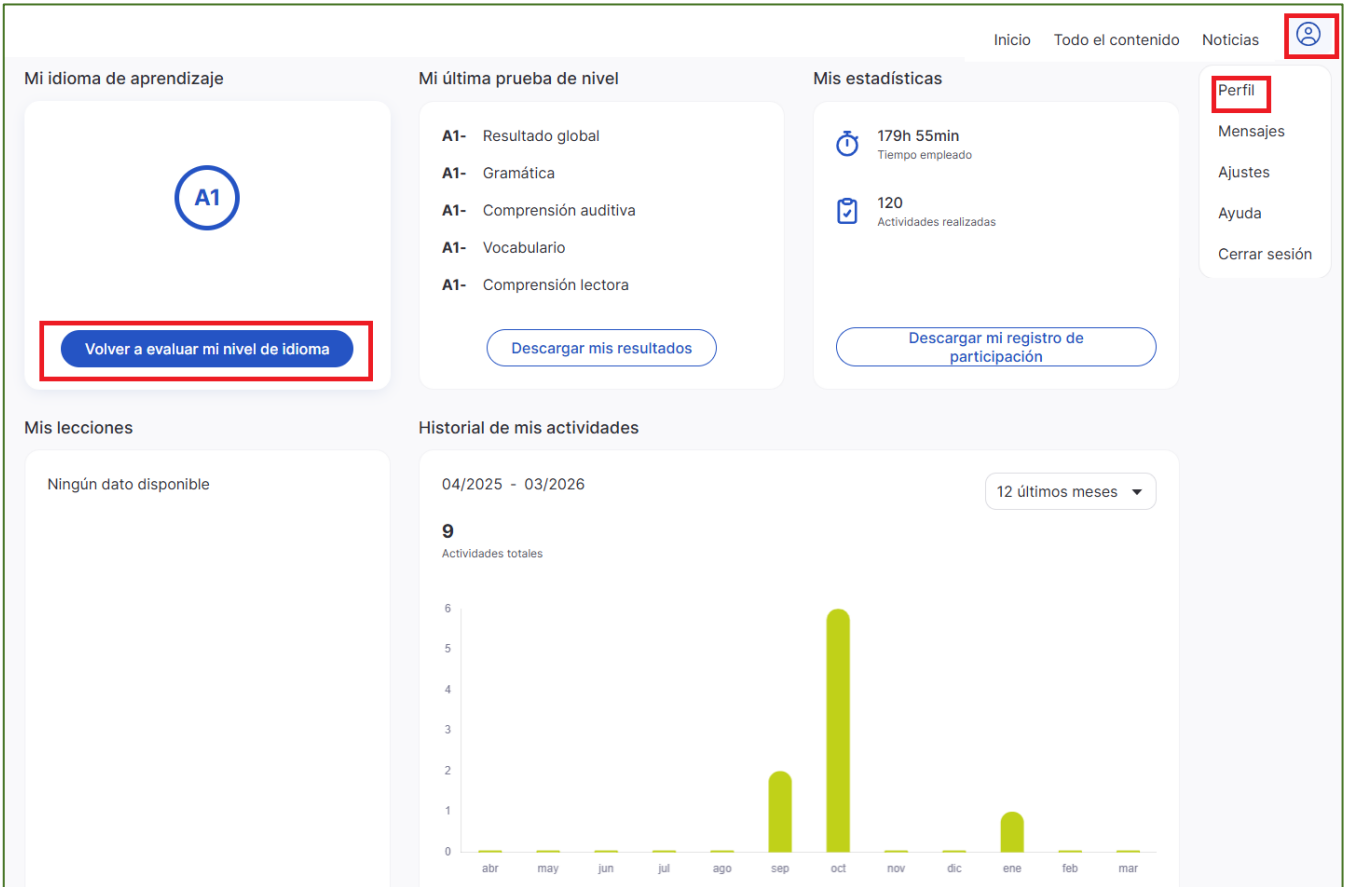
Inicio Todo el contenido Noticias

Perfil
Mensajes
Ajustes
Ayuda
Cerrar sesión

Mi idioma de aprendizaje

A1

Volver a evaluar mi nivel de idioma

Mi última prueba de nivel

A1- Resultado global
A1- Gramática
A1- Comprensión auditiva
A1- Vocabulario
A1- Comprensión lectora

Descargar mis resultados

Mis estadísticas

179h 55min
Tiempo empleado

120
Actividades realizadas

Descargar mi registro de participación

Mis lecciones

Ningún dato disponible

Historial de mis actividades

04/2025 - 03/2026

12 últimos meses

9
Actividades totales

6
5
4
3
2
1
0

abr may jun jul ago sep oct nov dic ene feb mar